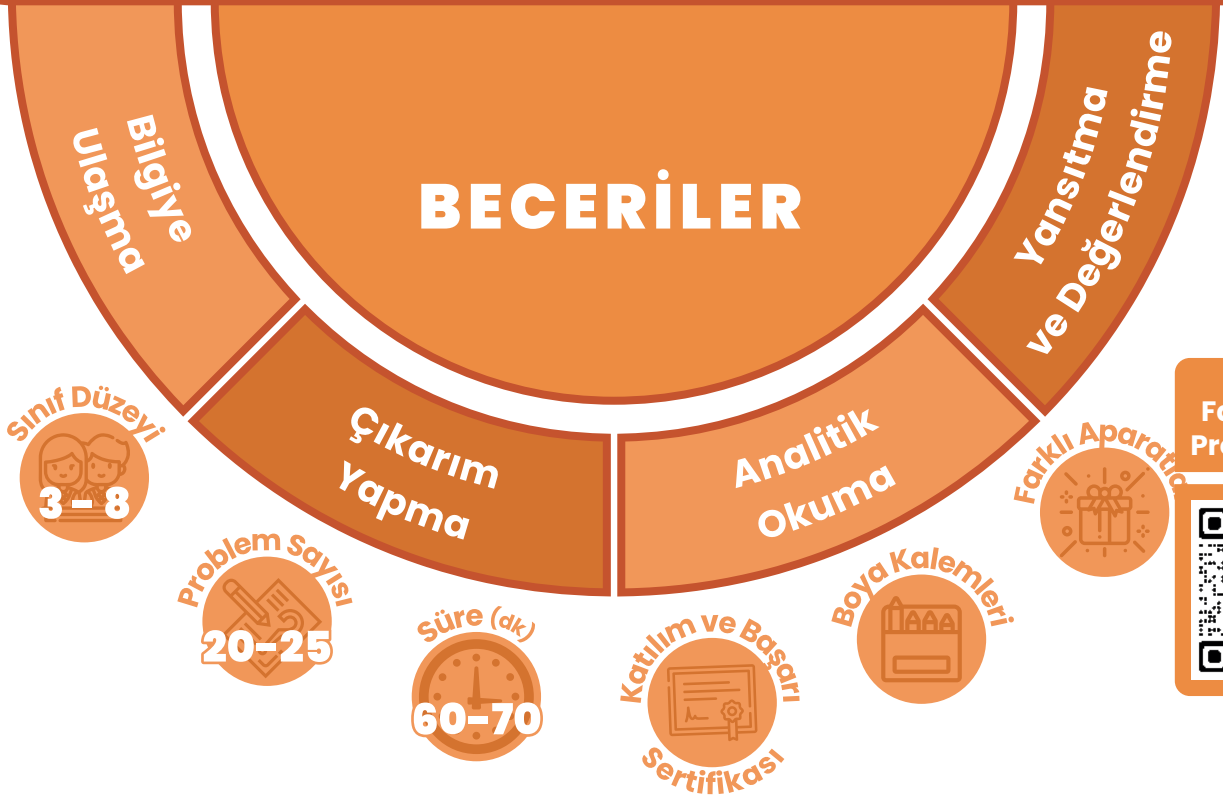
BECERİLER

Bilgiye Ulaşma

Çıkarım Yapma

Analitik Okuma

Yansıtma ve Değerlendirme

Sınıf Düzeyi
3 - 8

Problem Sayısı
20-25

Süre (dk)
60-70

Katılım ve Başarı Sertifikası

Boya Kalemleri

Farklı Aparatla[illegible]

Fe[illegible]
Pr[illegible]